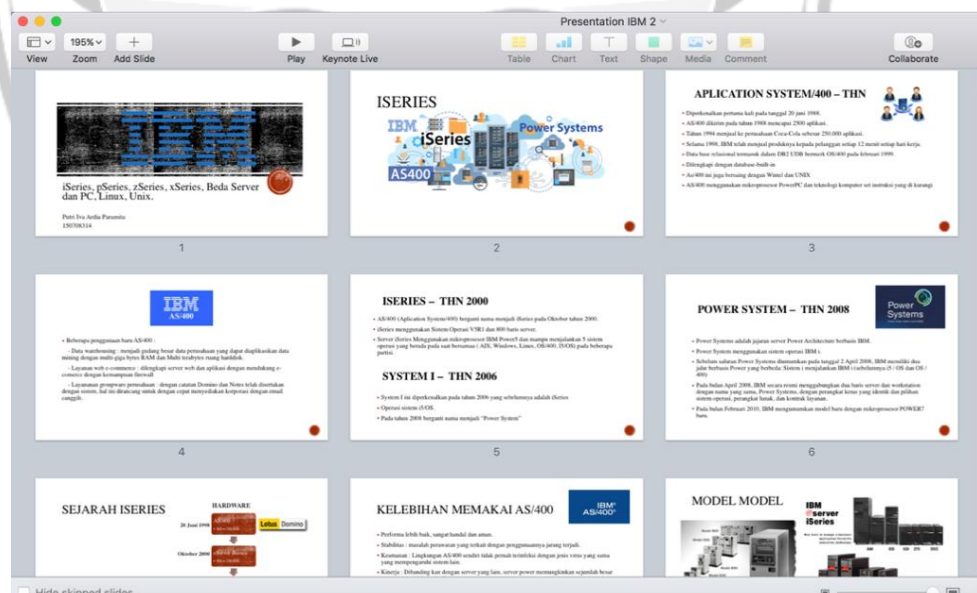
Presentation IBM 2

View Zoom 195% Add Slide Play Keynote Live Table Chart Text Shape Media Comment Collaborate

IBM

iSeries, pSeries, zSeries, xSeries, Beda Server dan PC, Linux, Unix.

Putri Iva Ardia Paramitu
150708314

1

ISERIES

IBM iSeries Power Systems AS400

2

APLICATION SYSTEM/400 – THN

• Diperkenalkan pertama kali pada tanggal 20 juni 1988.
• AS/400 dikirim pada tahun 1988 mencapai 2500 aplikasi.
• Tahun 1994 menjual ke perusahaan Coca-Cola sebesar 250.000 aplikasi.
• Selama 1998, IBM telah menjual produknya kepada pelanggan setiap 12 menit setiap hari kerja.
• Data base relasional termasuk dalam DB2 UDB bermerk OS/400 pada februari 1999.
• Dilengkapi dengan database built-in
• As/400 ini juga bersaing dengan Wintel dan UNIX
• AS/400 menggunakan mikroprosesor PowerPC dan teknologi komputer set instruksi yang di kurangi

3

IBM AS/400

• Beberapa penggunaan baru AS/400 :
- Data warehousing : menjadi gudang besar data perusahaan yang dapat diaplikasikan data mining dengan multi-giga bytes RAM dan Multi terabytes ruang harddisk.
- Layanan web e-commerce : dilengkapi server web dan aplikasi dengan mendukung e-comerce dengan keamanan firewall
- Layanaman groupware perusahaan : dengan catatan Domino dan Notes telah disertakan dengan sistem, hal ini dirancang untuk dengan cepat menyediakan korporasi dengan email canggih.

4

ISERIES – THN 2000

• AS/400 (Aplication System/400) berganti nama menjadi iSeries pada Oktober tahun 2000.
• iSeries menggunakan Sistem Operasi V5R1 dan 800 baris server.
• Server iSeries Menggunakan mikroprosessor IBM Power5 dan mampu menjalankan 5 sistem operasi yang berbeda pada saat bersamaan ( AIX, Windows, Linux, OS/400, i5/OS) pada beberapa partisi.

SYSTEM I – THN 2006

• System I ini diperkenalkan pada tahun 2006 yang sebelumnya adalah iSeries
• Operasi sistem i5/OS
• Pada tahun 2008 berganti nama menjadi "Power System"

5

POWER SYSTEM – THN 2008

Power Systems

• Power Systems adalah jajaran server Power Architecture berbasis IBM.
• Power System menggunakan sistem operasi IBM i.
• Sebelum saluran Power Systems diumumkan pada tanggal 2 April 2008, IBM memiliki dua jalur berbasis Power yang berbeda: Sistem i (sebelumnya i5 / OS dan OS / 400)
• Pada bulan April 2008, IBM secara resmi menggabungkan dua baris server dan workstation dengan nama yang sama, Power Systems, dengan perangkat keras yang identik dan pilihan sistem operasi, perangkat lunak, dan kontrak layanan.
• Pada bulan Februari 2010, IBM mengumumkan model baru dengan mikroprosesor POWER7 baru.

6

SEJARAH ISERIES

HARDWARE
20 Juni 1998 AS/400 Lotus Domino
Oktober 2000

KELEBIHAN MEMAKAI AS/400

IBM AS/400

• Performa lebih baik, sangat handal dan aman.
• Stabilitas : masalah perawatan yang terkait dengan penggunaannya jarang terjadi.
• Keamanan : Lingkungan AS/400 sendiri tidak pernah terinfeksi dengan jenis virus yang sama yang mempengaruhi sistem lain.
• Kinerja : Dibanding kan dengan server yang lain, server power meningkatkan sejumlah besar

MODEL MODEL

IBM server iSeries

Hide skipped slides